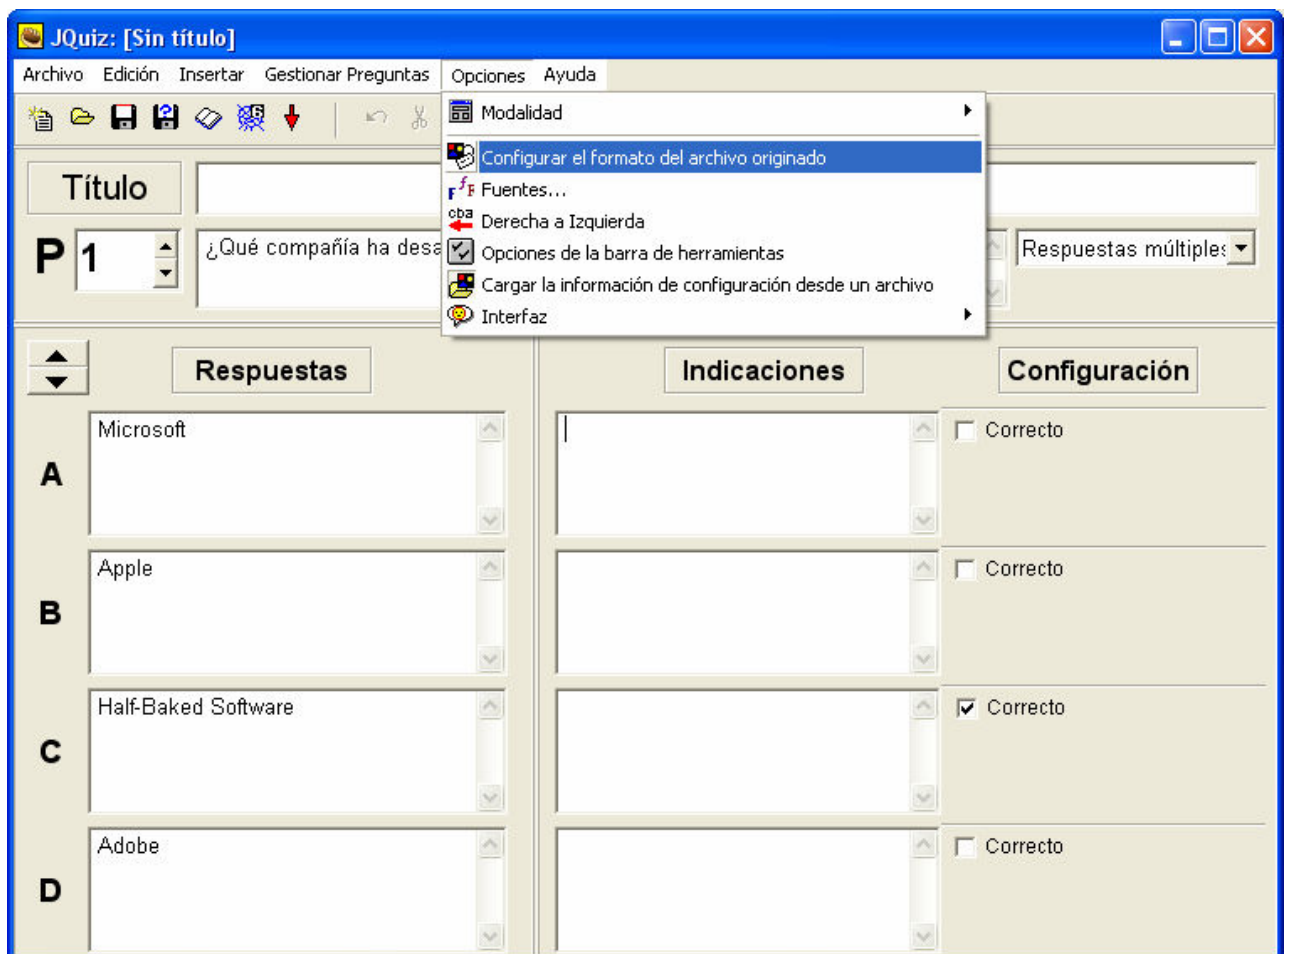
JQuiz: [Sin título]

Archivo Edición Insertar Gestionar Preguntas Opciones Ayuda

Modalidad
Configurar el formato del archivo originado
Fuentes...
Derecha a Izquierda
Opciones de la barra de herramientas
Cargar la información de configuración desde un archivo
Interfaz

Título

P 1 ¿Qué compañía ha desa

Respuestas múltiples

Respuestas Indicaciones Configuración

A Microsoft Correcto

B Apple Correcto

C Half-Baked Software Correcto

D Adobe Correcto